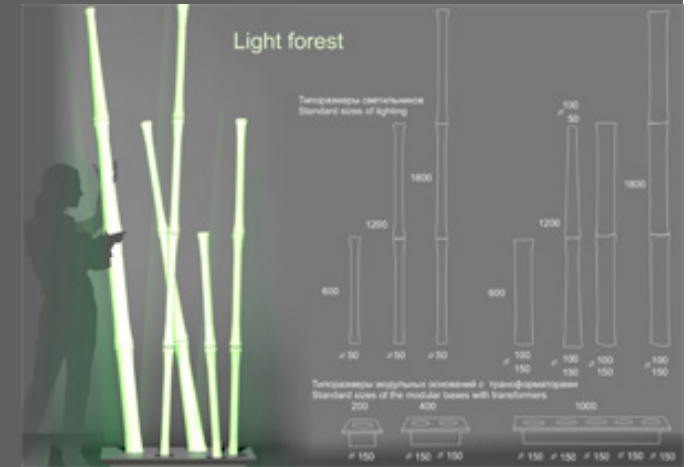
Light forest

Типоразмеры светильников
Standard sizes of lighting

600

1200

1800

⌀ 50

⌀ 50

⌀ 50

⌀ 100
50

600

1200

1800

⌀ 100
150

⌀ 100
150

⌀ 100
150

⌀ 100
150

Типоразмеры модульных оснований с трансформаторами
Standard sizes of the modular bases with transformers

200

400

1000

⌀ 150

⌀ 150

⌀ 150

⌀ 150

⌀ 150

⌀ 150

⌀ 150

⌀ 150